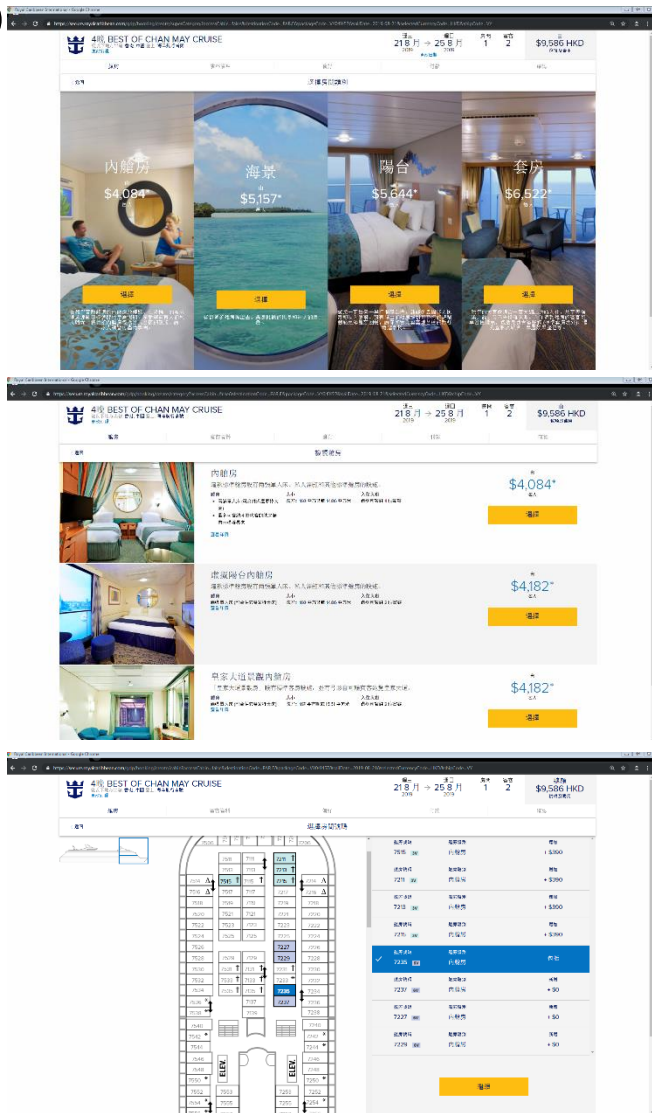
4晚 BEST OF CHAN MAY CRUISE

21 8 月 → 25 8 月

1

2

$9,586 HKD

選擇房間類別

內艙房

$4,084*

海景

$5,157*

陽台

$5,644*

套房

$6,522*

選擇

選擇

選擇

選擇

4晚 BEST OF CHAN MAY CRUISE

21 8 月 → 25 8 月

1

2

$9,586 HKD

內艙房

$4,084*

選擇

虛擬陽台內艙房

$4,182*

選擇

皇家大道景觀內艙房

$4,182*

選擇

4晚 BEST OF CHAN MAY CRUISE

21 8 月 → 25 8 月

1

2

$9,586 HKD

7515

7211

7213

7215

7235

7237

7227

7229

+ $300

+ $300

+ $300

+ $300

+ $0

+ $0

+ $0

7227

7229

7235

7237

ELEV

ELEV

選擇